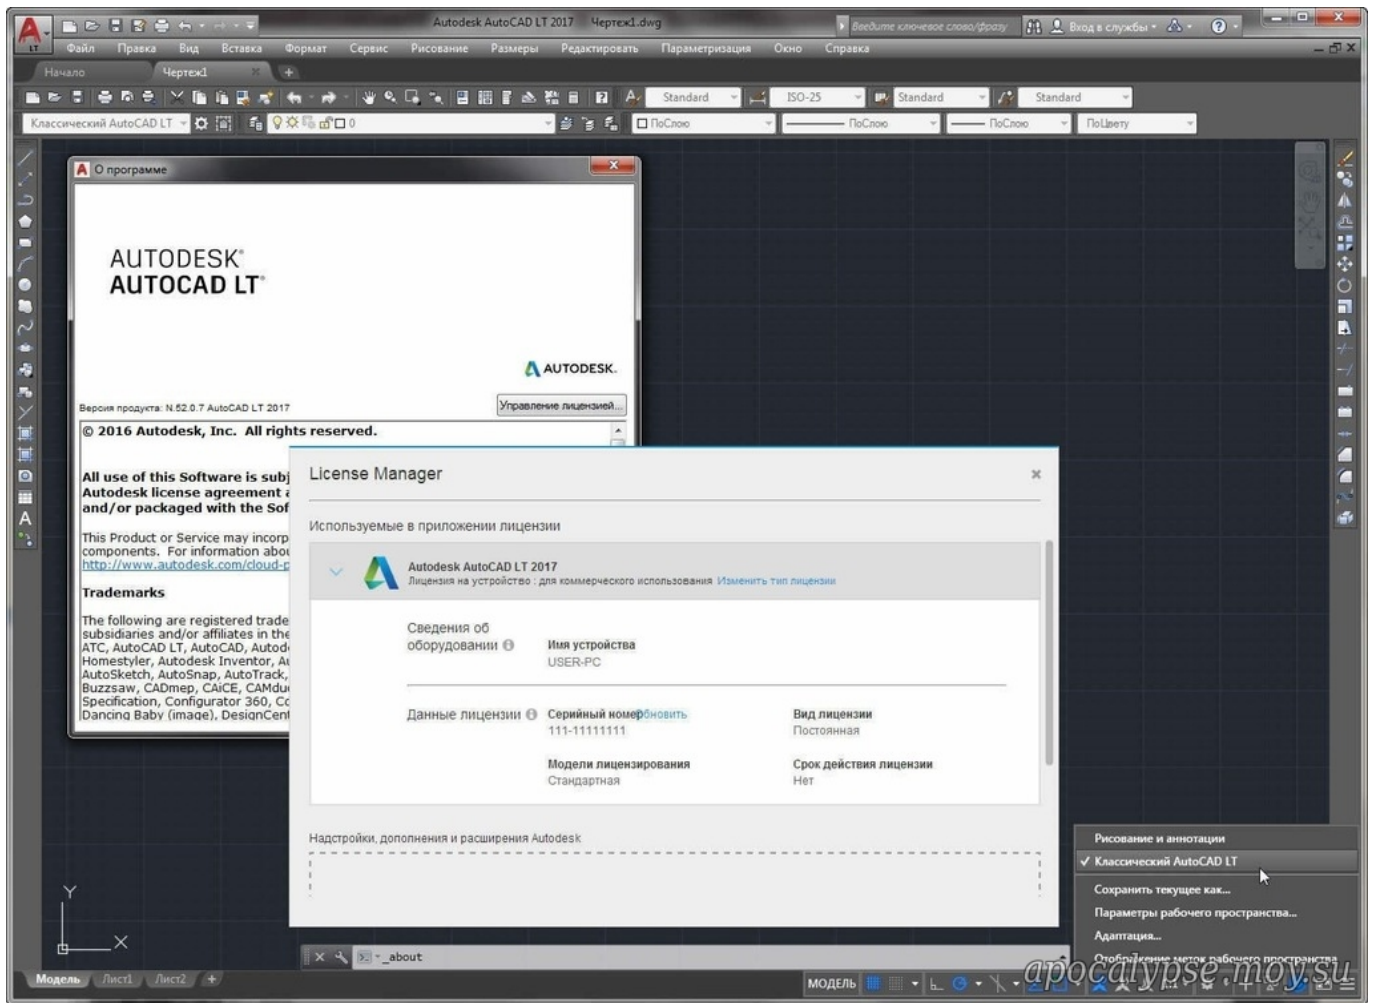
Autodesk AutoCAD LT 2017 Чертеж1.dwg

Введите ключевое слово/фразу

Вход в службы

Файл Правка Вид Вставка Формат Сервис Рисование Размеры Редактировать Параметризация Окно Справка

Начало Чертеж1

Standard ISO-25 Standard Standard

Классический AutoCAD LT

0

ПоСлою ПоСлою ПоСлою ПоЦвету

О программе

AUTODESK®
AUTOCAD LT®

AUTODESK.

Версия продукта: N.52.0.7 AutoCAD LT 2017

Управление лицензией...

© 2016 Autodesk, Inc. All rights reserved.

All use of this Software is subj
Autodesk license agreement a
and/or packaged with the Sof

This Product or Service may incorp
components. For information abou
http://www.autodesk.com/cloud-p

Trademarks

The following are registered trade
subsidiaries and/or affiliates in the
ATC, AutoCAD LT, AutoCAD, Autod
Homestyler, Autodesk Inventor, A
AutoSketch, AutoSnap, AutoTrack,
Buzzsaw, CADmep, CAiCE, CAMdu
Specification, Configurator 360, Co
Dancing Baby (image), DesignCent

License Manager

Используемые в приложении лицензии

Autodesk AutoCAD LT 2017
Лицензия на устройство : для коммерческого использования Изменить тип лицензии

Сведения об оборудовании
Имя устройства
USER-PC

Данные лицензии
Серийный номер Обновить
111-11111111
Вид лицензии
Постоянная
Модели лицензирования
Стандартная
Срок действия лицензии
Нет

Надстройки, дополнения и расширения Autodesk

Рисование и аннотации
✓ Классический AutoCAD LT
Сохранить текущее как...
Параметры рабочего пространства...
Адаптация...
Отображение меток рабочего пространства

_about

Модель Лист1 Лист2

МОДЕЛЬ

apocalypse.moy.su